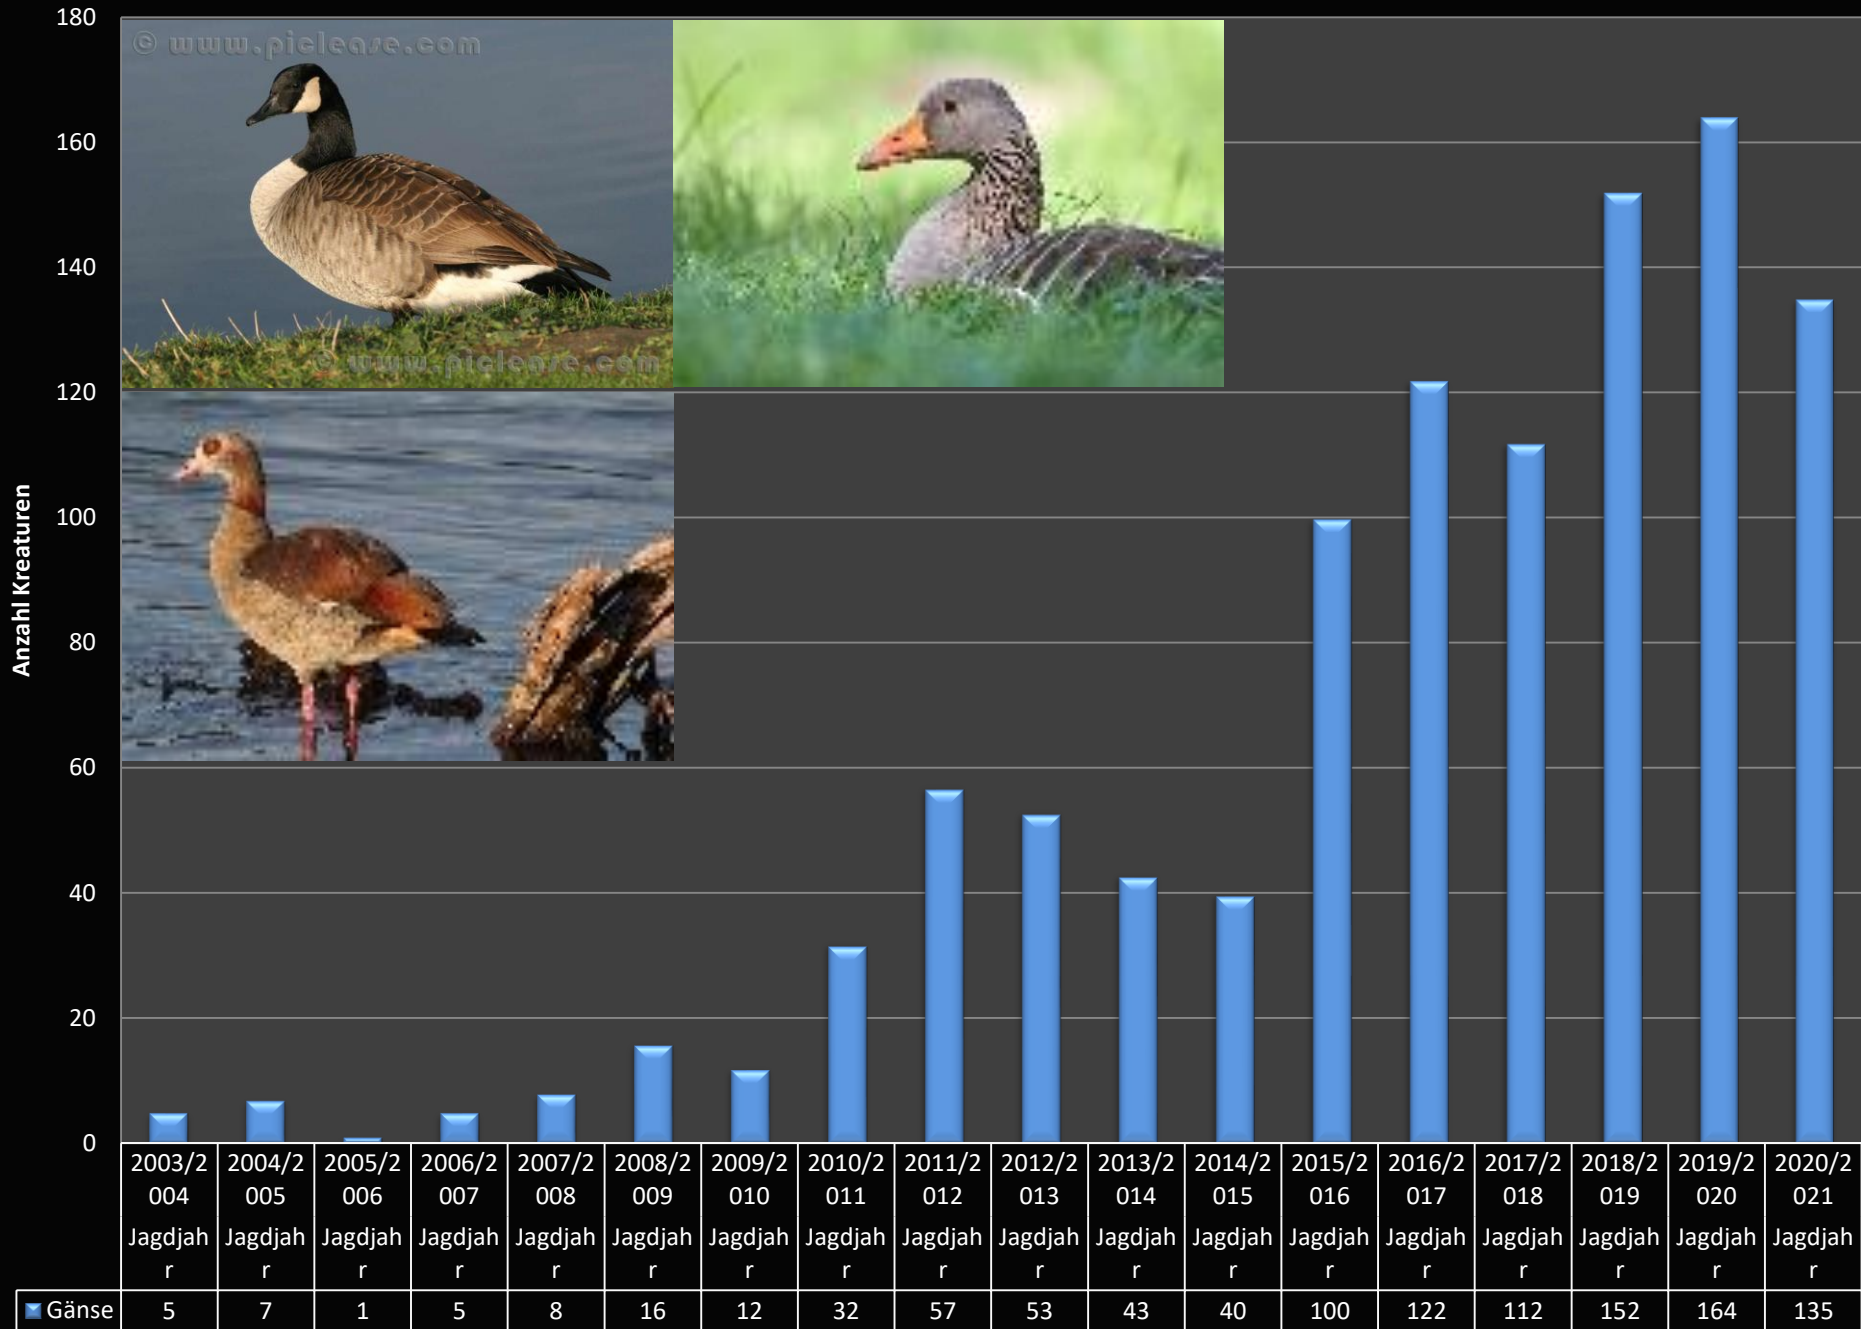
© www.piclease.com

© www.piclease.com

180
160
140
120
100
80
60
40
20
0

Anzahl Kreaturen

| | 2003/2004 Jagdjahr | 2004/2005 Jagdjahr | 2005/2006 Jagdjahr | 2006/2007 Jagdjahr | 2007/2008 Jagdjahr | 2008/2009 Jagdjahr | 2009/2010 Jagdjahr | 2010/2011 Jagdjahr | 2011/2012 Jagdjahr | 2012/2013 Jagdjahr | 2013/2014 Jagdjahr | 2014/2015 Jagdjahr | 2015/2016 Jagdjahr | 2016/2017 Jagdjahr | 2017/2018 Jagdjahr | 2018/2019 Jagdjahr | 2019/2020 Jagdjahr | 2020/2021 Jagdjahr |
|---|---|---|---|---|---|---|---|---|---|---|---|---|---|---|---|---|---|---|
| Gänse | 5 | 7 | 1 | 5 | 8 | 16 | 12 | 32 | 57 | 53 | 43 | 40 | 100 | 122 | 112 | 152 | 164 | 135 |